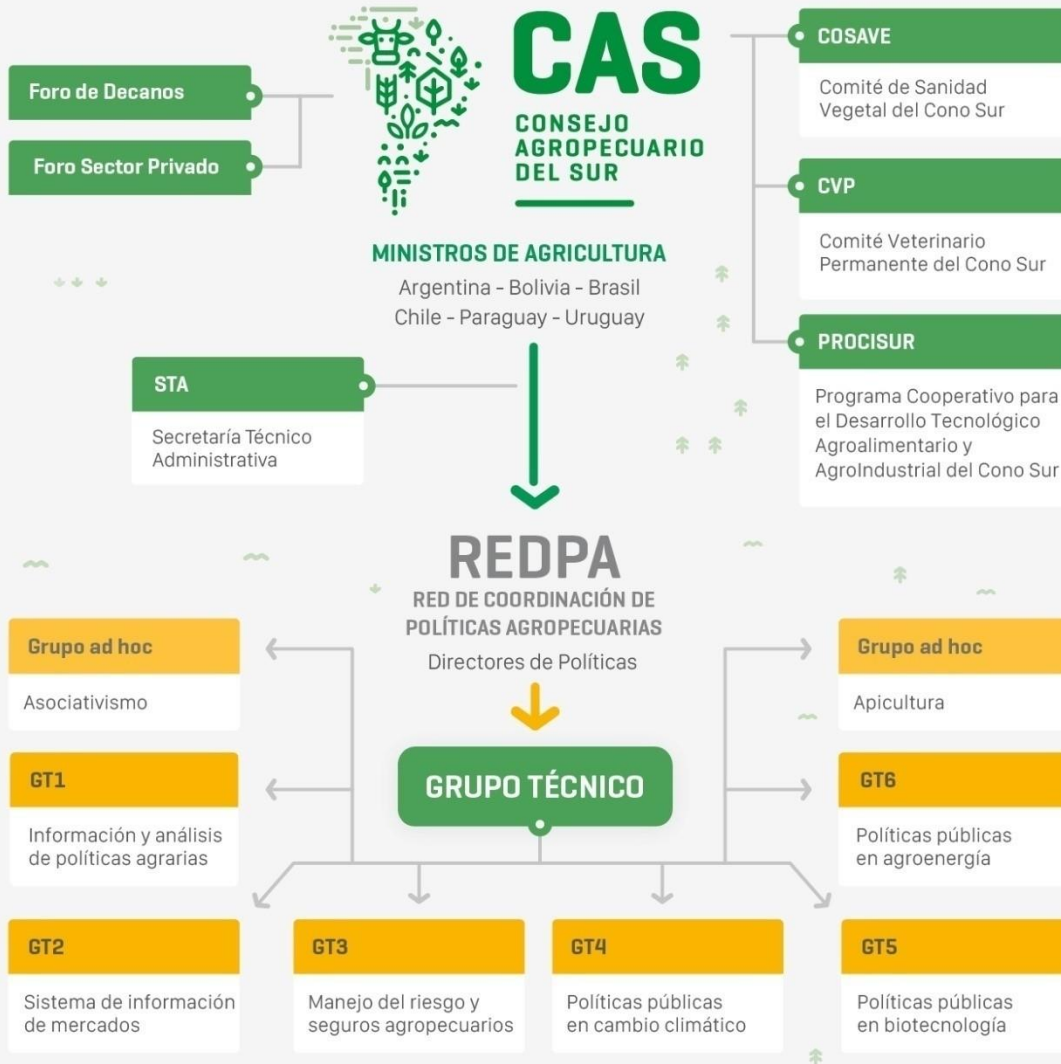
Foro de Decanos

Foro Sector Privado

CAS
CONSEJO AGROPECUARIO DEL SUR

MINISTROS DE AGRICULTURA
Argentina - Bolivia - Brasil
Chile - Paraguay - Uruguay

COSAVE
Comité de Sanidad Vegetal del Cono Sur

CVP
Comité Veterinario Permanente del Cono Sur

PROCISUR
Programa Cooperativo para el Desarrollo Tecnológico Agroalimentario y AgroIndustrial del Cono Sur

STA
Secretaría Técnico Administrativa

REDPA
RED DE COORDINACIÓN DE POLÍTICAS AGROPECUARIAS
Directores de Políticas

Grupo ad hoc
Asociativismo

GT1
Información y análisis de políticas agrarias

GRUPO TÉCNICO

Grupo ad hoc
Apicultura

GT6
Políticas públicas en agroenergía

GT2
Sistema de información de mercados

GT3
Manejo del riesgo y seguros agropecuarios

GT4
Políticas públicas en cambio climático

GT5
Políticas públicas en biotecnología